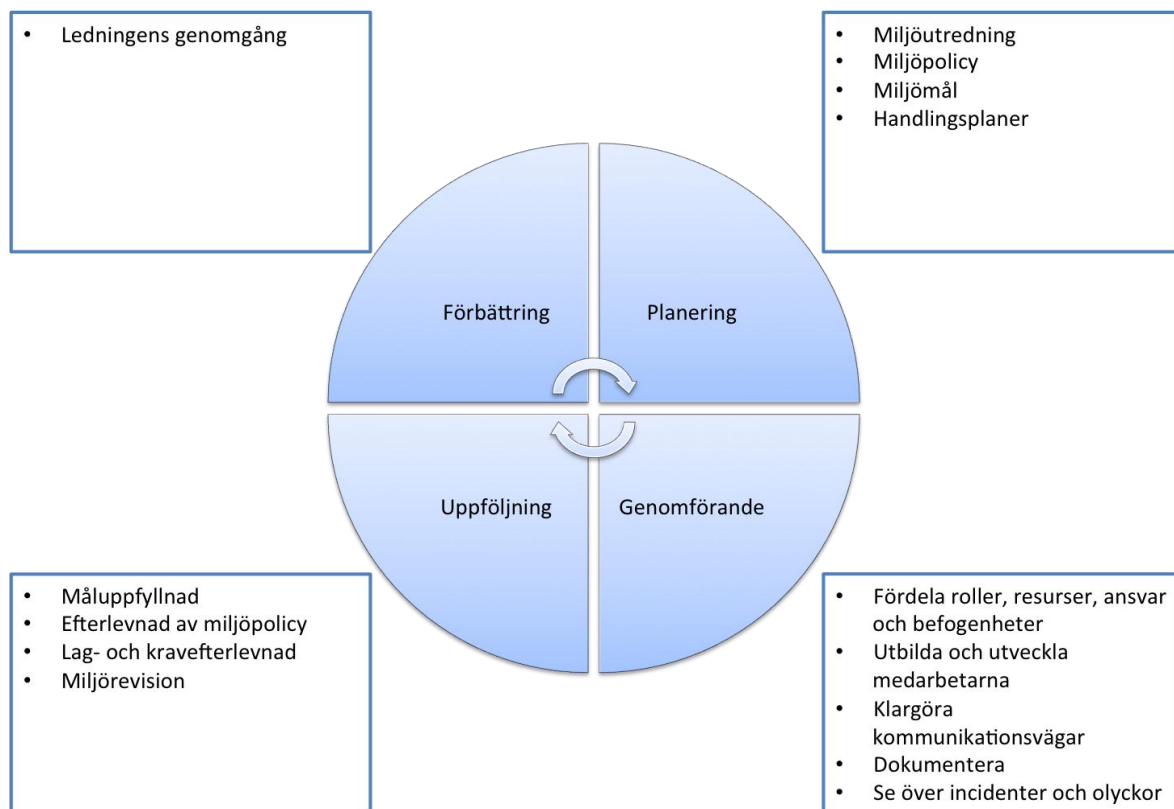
• Ledningens genomgång

• Miljöutredning
• Miljöpolicy
• Miljömål
• Handlingsplaner

Förbättring

Planering

Uppföljning

Genomförande

• Måluppfyllnad
• Efterlevnad av miljöpolicy
• Lag- och kravefterlevnad
• Miljörevision

• Fördela roller, resurser, ansvar och befogenheter
• Utbilda och utveckla medarbetarna
• Klargöra kommunikationsvägar
• Dokumentera
• Se över incidenter och olyckor